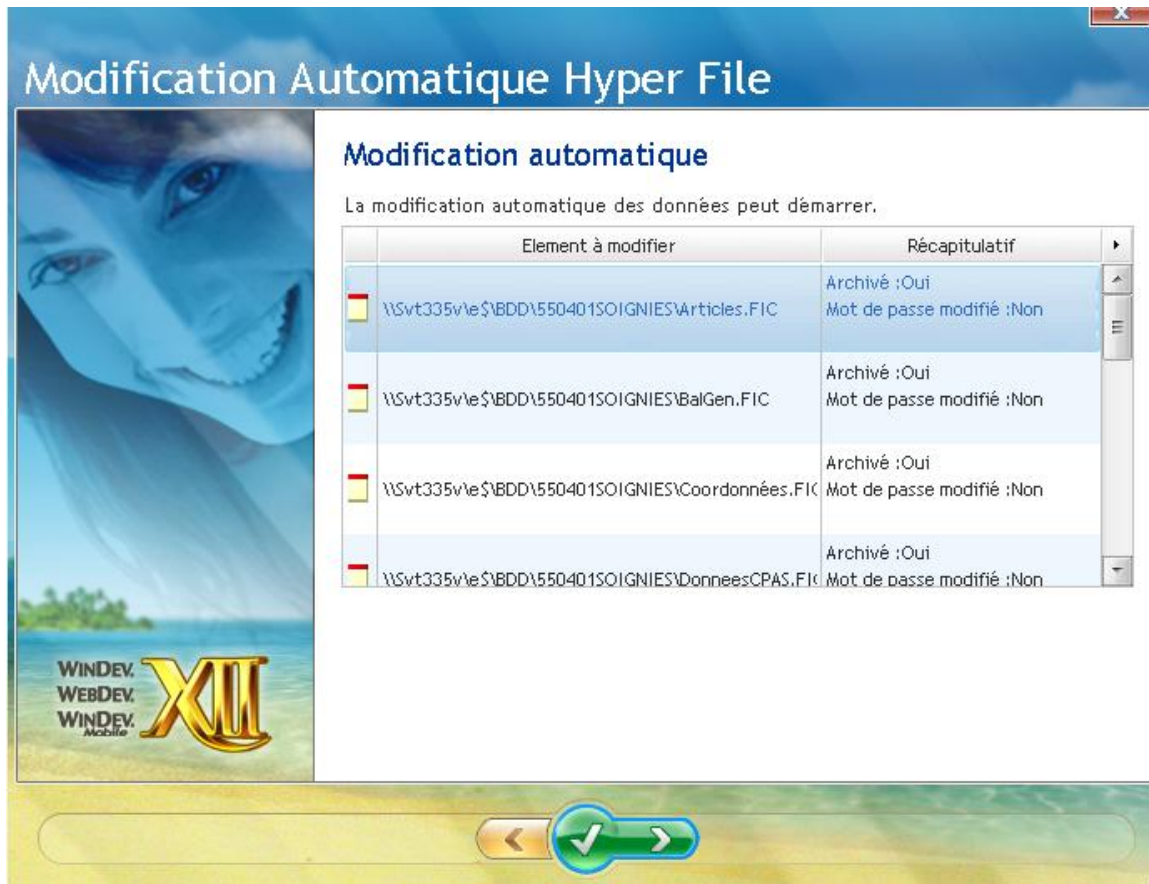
Modification Automatique Hyper File

Modification automatique

La modification automatique des données peut démarrer.

| Element à modifier | Récapitulatif |
|---|---|
| \\Svt335v\e$\BDD\550401SOIGNIES\Articles.FIC | Archivé :Oui Mot de passe modifié :Non |
| \\Svt335v\e$\BDD\550401SOIGNIES\BalGen.FIC | Archivé :Oui Mot de passe modifié :Non |
| \\Svt335v\e$\BDD\550401SOIGNIES\Coordonnées.FI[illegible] | Archivé :Oui Mot de passe modifié :Non |
| \\Svt335v\e$\BDD\550401SOIGNIES\DonneesCPAS.FI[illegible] | Archivé :Oui Mot de passe modifié :Non |

WINDEV WEBDEV WINDEV Mobile XIII